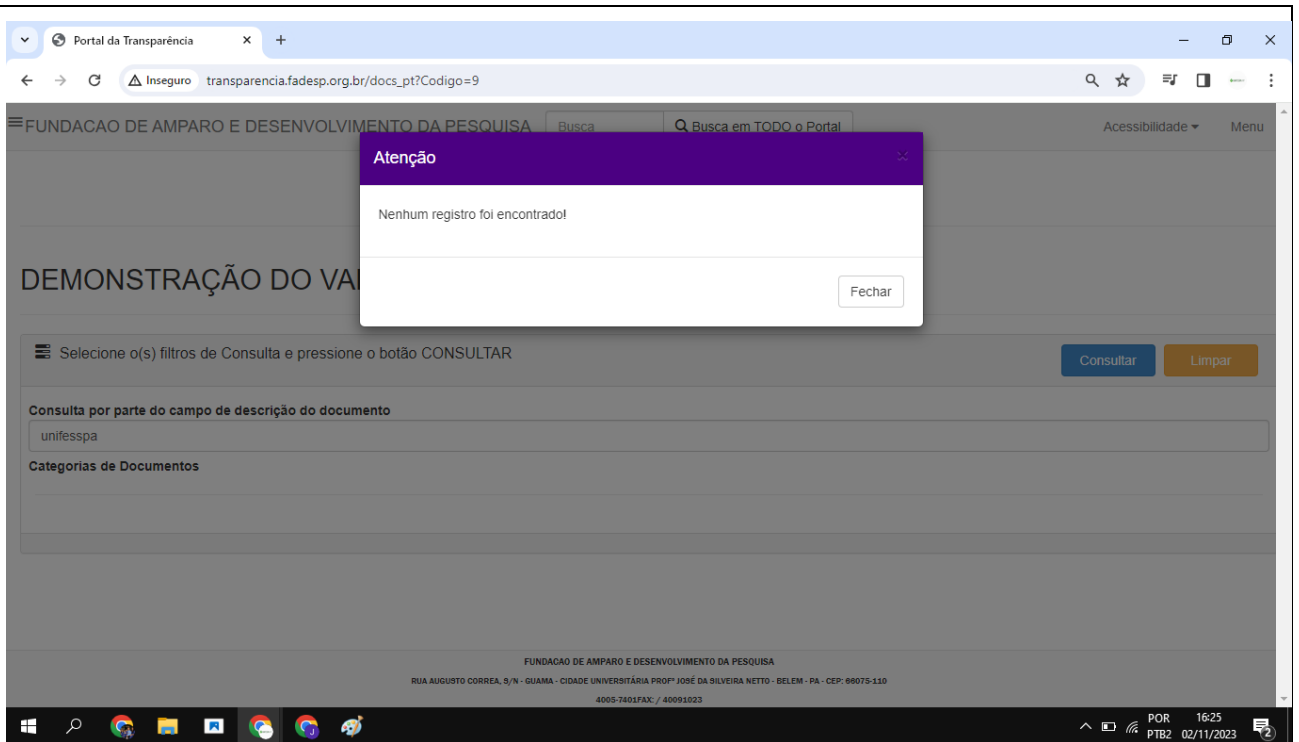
Portal da Transparência

Inseguro transparencia.fadesp.org.br/docs_pt?Codigo=9

FUNDACAO DE AMPARO E DESENVOLVIMENTO DA PESQUISA Busca Busca em TODO o Portal Acessibilidade Menu

Atenção

Nenhum registro foi encontrado!

Fechar

DEMONSTRAÇÃO DO VA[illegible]

Selecione o(s) filtros de Consulta e pressione o botão CONSULTAR

Consultar Limpar

Consulta por parte do campo de descrição do documento

unifesspa

Categorias de Documentos

FUNDACAO DE AMPARO E DESENVOLVIMENTO DA PESQUISA

RUA AUGUSTO CORREA, S/N - GUAMA - CIDADE UNIVERSITÁRIA PROFº JOSÉ DA SILVEIRA NETTO - BELEM - PA - CEP: 66075-110

4005-7401FAX: / 40091023

POR PTB2 16:25 02/11/2023